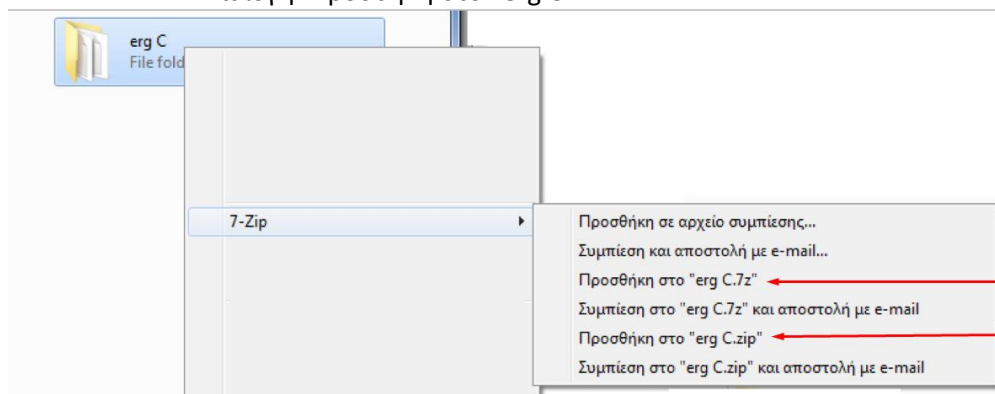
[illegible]

erg C
File fold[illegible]

7-Zip

Προσθήκη σε αρχείο συμπίεσης...
Συμπίεση και αποστολή με e-mail...
Προσθήκη στο "erg C.7z"
Συμπίεση στο "erg C.7z" και αποστολή με e-mail
Προσθήκη στο "erg C.zip"
Συμπίεση στο "erg C.zip" και αποστολή με e-mail